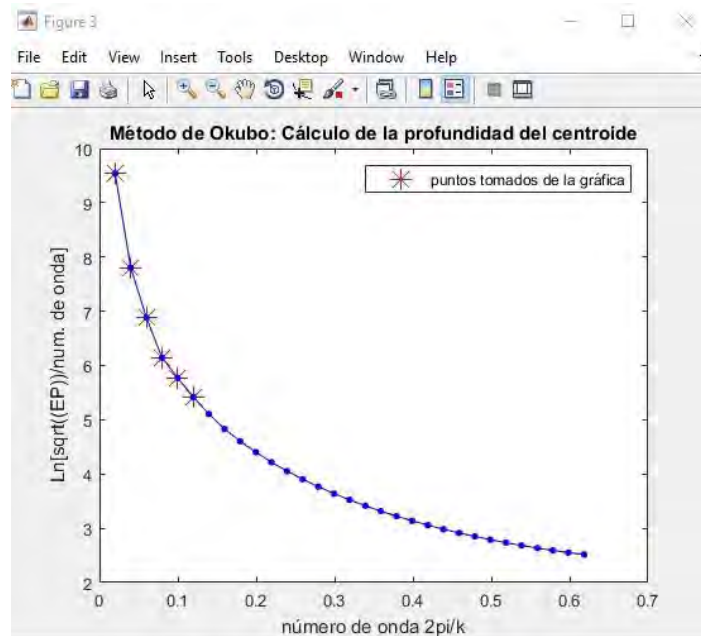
Figure 3

File Edit View Insert Tools Desktop Window Help

Método de Okubo: Cálculo de la profundidad del centroide

puntos tomados de la gráfica

Ln[sqrt((EP))/num. de onda]

10
9
8
7
6
5
4
3
2

0 0.1 0.2 0.3 0.4 0.5 0.6 0.7

número de onda 2pi/k